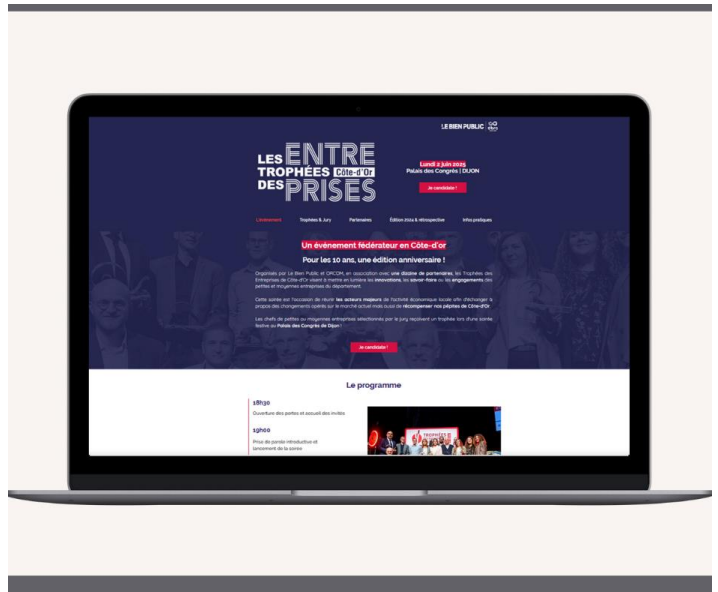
LE BIEN PUBLIC

LES TROPHÉES DES ENTREPRISES Côte-d'Or

Lundi 2 juin 2025
Palais des Congrès | DIJON

Je candidate !

L'événement Trophées & Jury Partenaires Édition 2024 & rétrospective Infos pratiques

Un événement fédérateur en Côte-d'or

Pour les 10 ans, une édition anniversaire !

Organisés par Le Bien Public et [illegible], en association avec une dizaine de partenaires, les Trophées des Entreprises de Côte-d'Or visent à mettre en lumière les innovations, les savoir-faire ou les engagements des petites et moyennes entreprises du département.

Cette soirée est l'occasion de réunir les acteurs majeurs de l'activité économique locale afin d'échanger à propos des changements opérés sur le marché actuel mais aussi de récompenser nos pépites de Côte-d'Or.

Les chefs de petites ou moyennes entreprises sélectionnés par le jury recevront un trophée lors d'une soirée festive au Palais des Congrès de Dijon !

Je candidate !

Le programme

18h30
Ouverture des portes et accueil des invités

19h00
Prise de parole introductive et lancement de la soirée

TROPHÉES